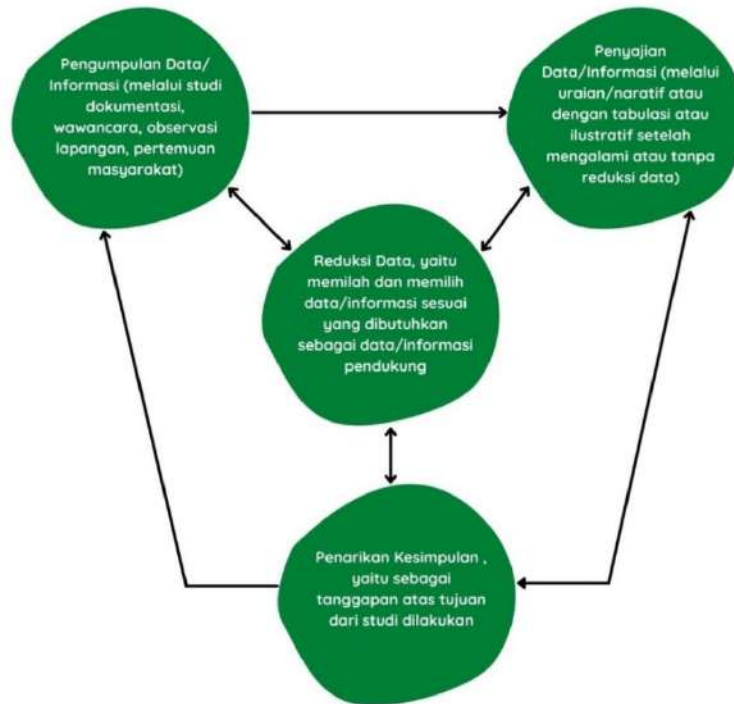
Pengumpulan Data/ Informasi (melalui studi dokumentasi, wawancara, observasi lapangan, pertemuan masyarakat)

Penyajian Data/Informasi (melalui uraian/naratif atau dengan tabulasi atau ilustratif setelah mengalami atau tanpa reduksi data)

Reduksi Data, yaitu memilah dan memilih data/informasi sesuai yang dibutuhkan sebagai data/informasi pendukung

Penarikan Kesimpulan , yaitu sebagai tanggapan atas tujuan dari studi dilakukan